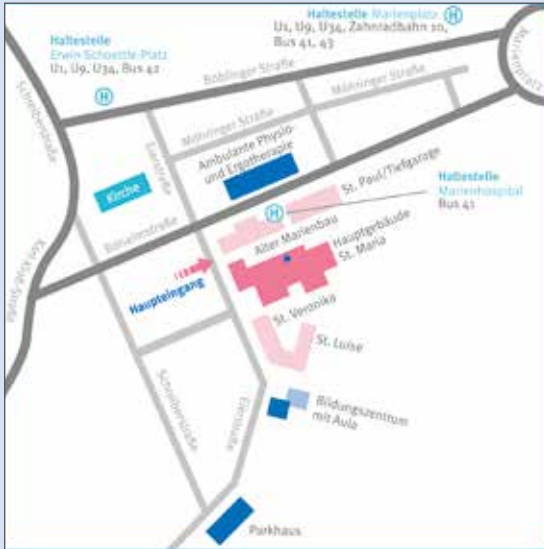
Haltestelle Marienplatz
U1, U9, U34, Zahnradbahn 10, Bus 41, 43

Haltestelle
Erwin-Schoettle-Platz
U1, U9, U34, Bus 42

Böblinger Straße

Möhringer Straße

Möhringer Straße

Schreiberstraße

Karl-Kloß-Straße

Kirche

Ambulante Physio- und Ergotherapie

Eierstraße

Haltestelle
Marienhospital
Bus 41

St. Paul/Tiefgarage

Böheimstraße

Alter Marienbau

Hauptgebäude
St. Maria

Haupteingang

St. Veronika

St. Luise

Schreiberstraße

Eierstraße

Bildungszentrum
mit Aula

Parkhaus